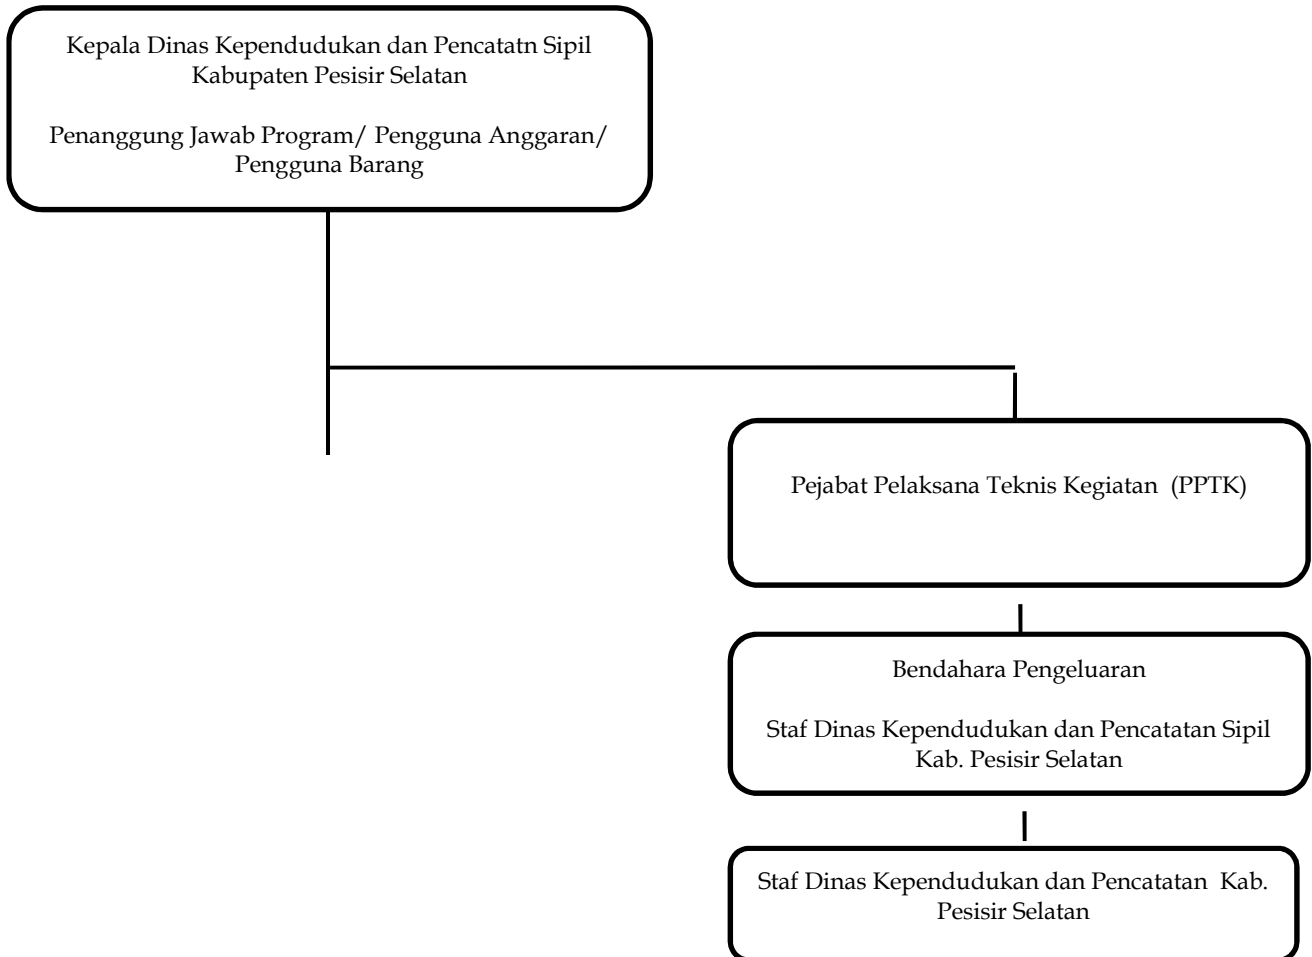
Kepala Dinas Kependudukan dan Pencatatn Sipil Kabupaten Pesisir Selatan

Penanggung Jawab Program/ Pengguna Anggaran/ Pengguna Barang

Pejabat Pelaksana Teknis Kegiatan (PPTK)

Bendahara Pengeluaran

Staf Dinas Kependudukan dan Pencatatan Sipil Kab. Pesisir Selatan

Staf Dinas Kependudukan dan Pencatatan Kab. Pesisir Selatan